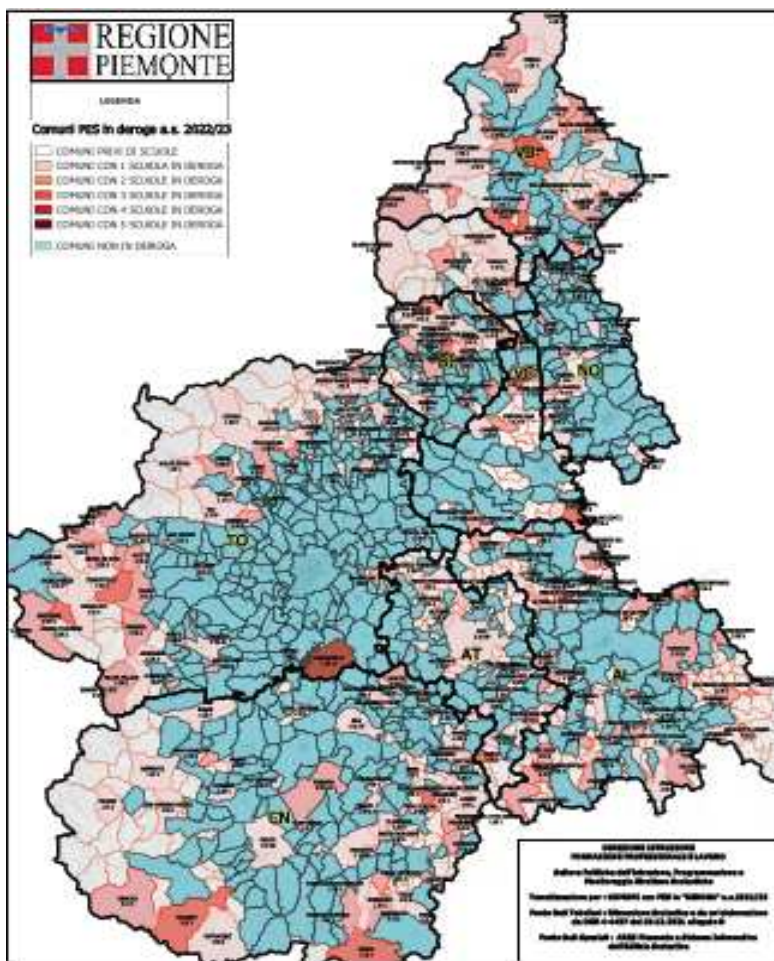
REGIONE PIEMONTE

LEGENDA

Comuni PES in deroga a.s. 2022/23

COMUNI PRIVI DI SCUOLE
COMUNI CON 1 SCUOLA IN DEROGA
COMUNI CON 2 SCUOLE IN DEROGA
COMUNI CON 3 SCUOLE IN DEROGA
COMUNI CON 4 SCUOLE IN DEROGA
COMUNI CON 5 SCUOLE IN DEROGA
COMUNI NON IN DEROGA

VB

BI

VC

NO

TO

AT

AL

CN

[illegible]